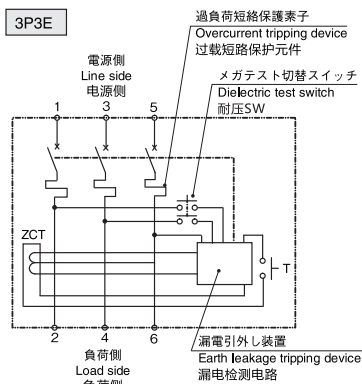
3P3E

過負荷短絡保護素子
Overcurrent tripping device
过载短路保护元件

メガテスト切替スイッチ
Dielectric test switch
耐压SW

電源側
Line side
电源侧

1 3 5

ZCT

T

2 4 6

負荷側
Load side
负荷侧

漏電引外し装置
Earth leakage tripping device
漏电检测电路